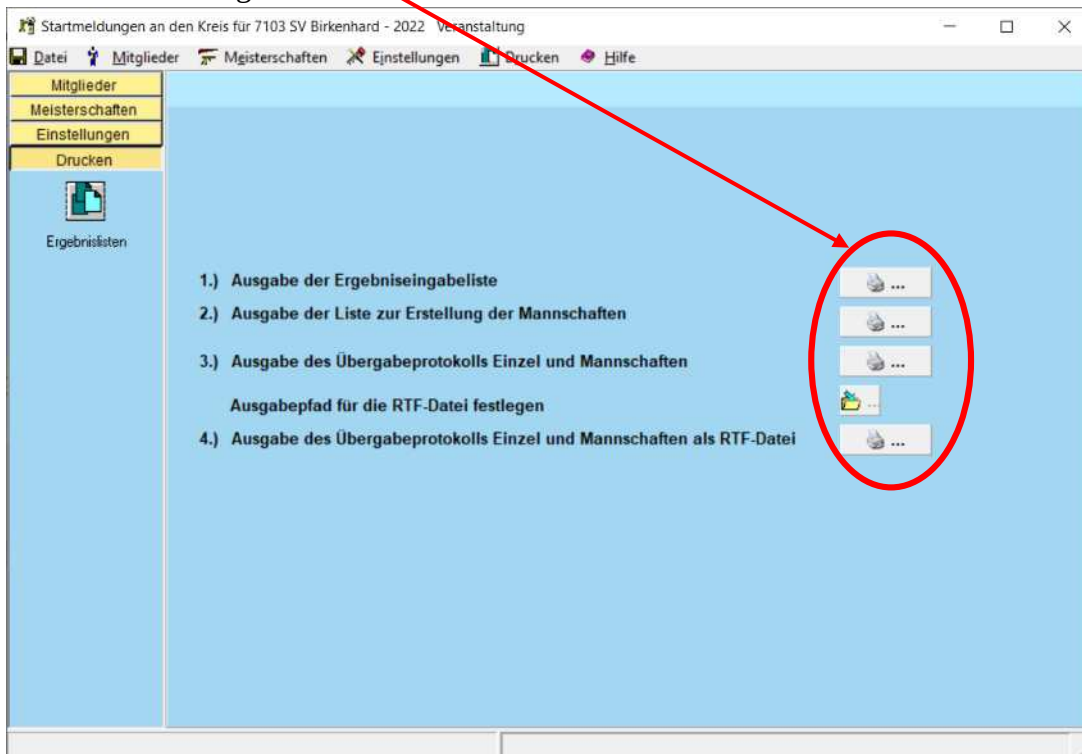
Startmeldungen an den Kreis für 7103 SV Birkenhard - 2022 Veranstaltung

Datei Mitglieder Meisterschaften Einstellungen Drucken Hilfe

Mitglieder
Meisterschaften
Einstellungen
Drucken

Ergebnislisten

1.) Ausgabe der Ergebniseingabeliste ...
2.) Ausgabe der Liste zur Erstellung der Mannschaften ...
3.) Ausgabe des Übergabeprotokolls Einzel und Mannschaften ...
Ausgabepfad für die RTF-Datei festlegen ...
4.) Ausgabe des Übergabeprotokolls Einzel und Mannschaften als RTF-Datei ...